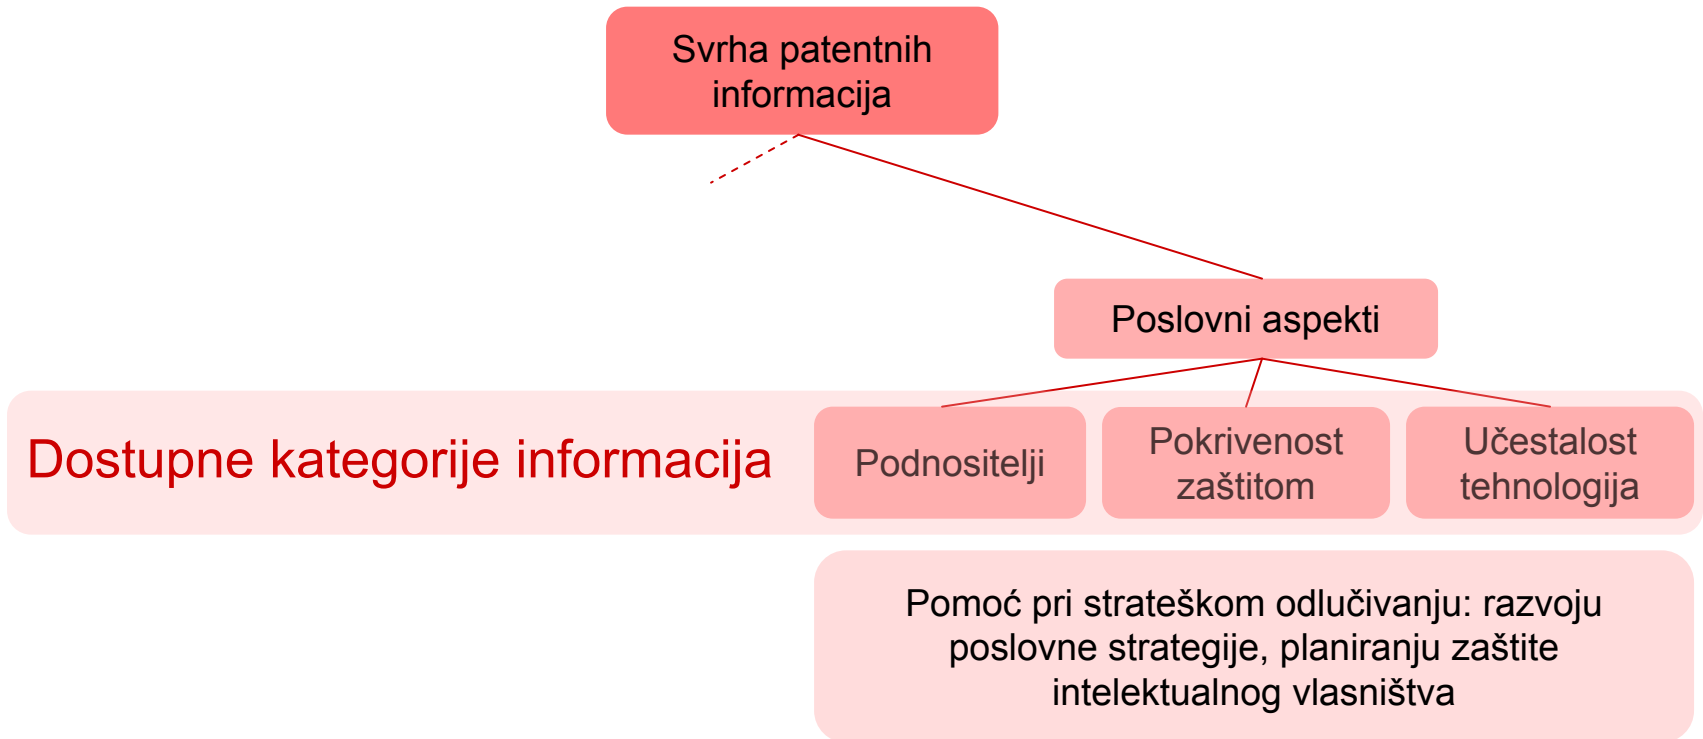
Svrha patentnih informacija

Poslovni aspekti

Dostupne kategorije informacija

Podnositelji

Pokrivenost zaštitom

Učestalost tehnologija

Pomoć pri strateškom odlučivanju: razvoju poslovne strategije, planiranju zaštite intelektualnog vlasništva